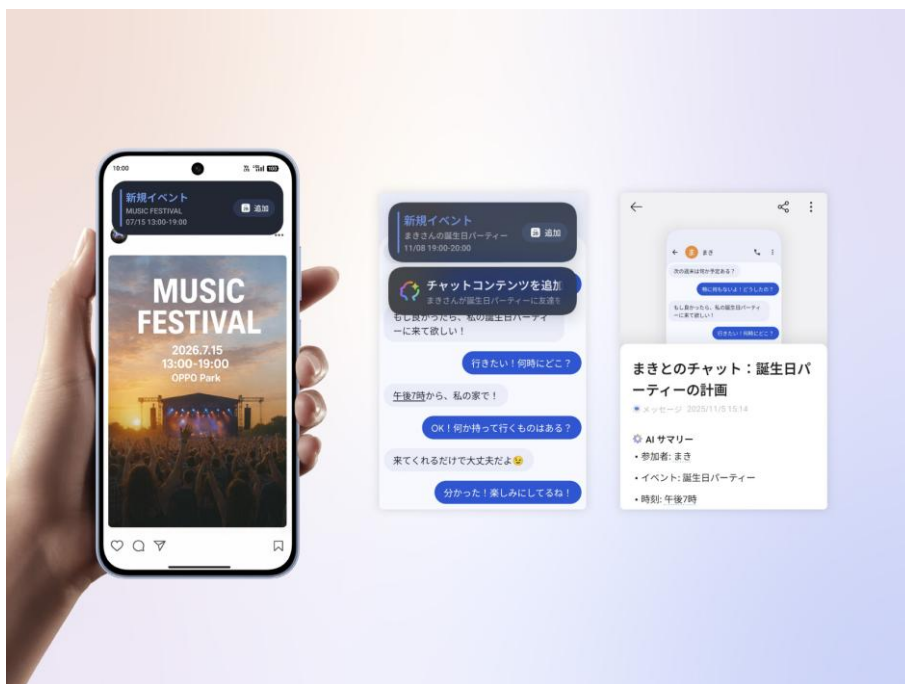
10:00

新規イベント
MUSIC FESTIVAL
07/15 13:00-19:00
追加

MUSIC FESTIVAL
2026.7.15
13:00-19:00
OPPO Park

新規イベント
まきさんの誕生日パーティー
11/08 19:00-20:00
追加

チャットコンテンツを追加
まきさんが誕生日パーティーに友達を

もし良かったら、私の誕生日パーティーに来て欲しい！

行きたい！何時にどこ？

午後7時から、私の家で！

OK！何か持って行くものはある？

来てくれるだけで大丈夫だよ😉

分かった！楽しみにしてるね！

まき
次の週末は何か予定ある？
特に何もないよ！どうしたの？
もし良かったら、私の誕生日パーティーに来て欲しい！
行きたい！何時にどこ？

まきとのチャット：誕生日パーティーの計画
メッセージ 2025/11/5 15:14

AI サマリー
• 参加者: まき
• イベント: 誕生日パーティー
• 時刻: 午後7時